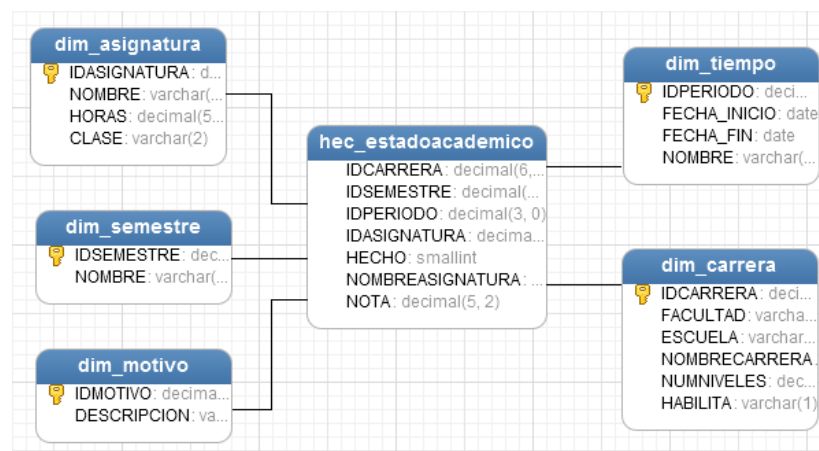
dim_asignatura
IDASIGNATURA: d...
NOMBRE: varchar(...
HORAS: decimal(5...
CLASE: varchar(2)

dim_semestre
IDSEMESTRE: dec...
NOMBRE: varchar(...

dim_motivo
IDMOTIVO: decima...
DESCRIPCION: va...

hec_estadoacademico
IDCARRERA: decimal(6,...
IDSEMESTRE: decimal(...
IDPERIODO: decimal(3, 0)
IDASIGNATURA: decima...
HECHO: smallint
NOMBREASIGNATURA: ...
NOTA: decimal(5, 2)

dim_tiempo
IDPERIODO: deci...
FECHA_INICIO: date
FECHA_FIN: date
NOMBRE: varchar(...

dim_carrera
IDCARRERA: deci...
FACULTAD: varcha...
ESCUELA: varchar...
NOMBRECARRERA...
NUMNIVELES: dec...
HABILITA: varchar(1)